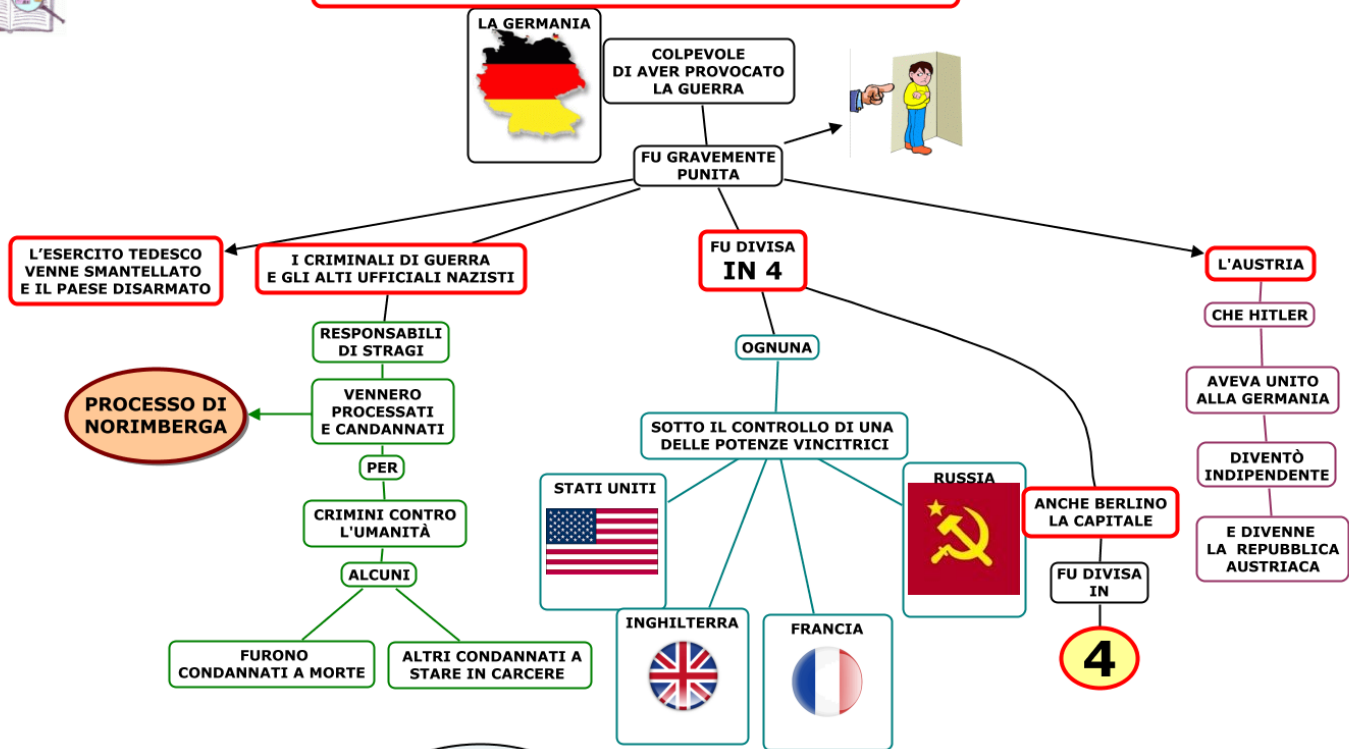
LA GERMANIA

COLPEVOLE DI AVER PROVOCATO LA GUERRA

FU GRAVEMENTE PUNITA

L'ESERCITO TEDESCO VENNE SMANTELLATO E IL PAESE DISARMATO

I CRIMINALI DI GUERRA E GLI ALTI UFFICIALI NAZISTI

RESPONSABILI DI STRAGI

VENNERO PROCESSATI E CANDANNATI

PROCESSO DI NORIMBERGA

PER

CRIMINI CONTRO L'UMANITÀ

ALCUNI

FURONO CONDANNATI A MORTE

ALTRI CONDANNATI A STARE IN CARCERE

FU DIVISA IN 4

OGNUNA

SOTTO IL CONTROLLO DI UNA DELLE POTENZE VINCITRICI

STATI UNITI

INGHILTERRA

FRANCIA

RUSSIA

ANCHE BERLINO LA CAPITALE

FU DIVISA IN

4

L'AUSTRIA

CHE HITLER

AVEVA UNITO ALLA GERMANIA

DIVENTÒ INDIPENDENTE

E DIVENNE LA REPPUBBLICA AUSTRIACA